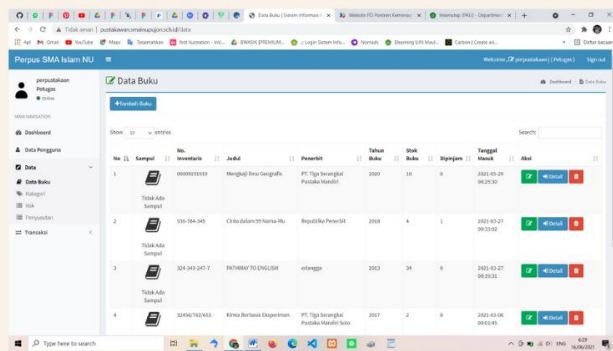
Data Buku | Sistem Informasi
Website PD Pontren Kemenag
Internship (PKL) - Departmen
Tidak aman | perpustakaansmainupajon.sch.id/data
Apl Gmail YouTube Maps Terjemahan Test Kuesioner - Inf... SNASK (PREMIUM... Login Sistem Info... Nomads Elearning UIN Mauli... Carbon | Create an... Daftar bacaan
Perpus SMA Islam NU
Welcome, perpustakaan ( Petugas ) Sign out
perpustakaan
Petugas
Online
MAIN NAVIGATION
Dashboard
Data Pengguna
Data
Data Buku
Kategori
Rak
Penyumbang
Transaksi
Data Buku
Dashboard > Data Buku
+Tambah Buku
Show 10 entries
Search:

| No | Sampul | No. Inventaris | Judul | Penerbit | Tahun Buku | Stok Buku | Dipinjam | Tanggal Masuk | Aksi |
|---|---|---|---|---|---|---|---|---|---|
| 1 | Tidak Ada Sampul | 0000019333 | Mengkaji Ilmu Geografis | PT. Tiga Serangkai Pustaka Mandiri | 2020 | 10 | 0 | 2021-03-26 06:29:30 | Detail |
| 2 | Tidak Ada Sampul | 536-384-345 | Cinta dalam 99 Nama-Mu | Republika Penerbit | 2018 | 4 | 1 | 2021-03-27 03:33:02 | Detail |
| 3 | Tidak Ada Sampul | 324-343-247-7 | PATHWAY TO ENGLISH | erlangga | 2013 | 34 | 0 | 2021-03-27 06:25:31 | Detail |
| 4 | | 32456/762/453 | Kimia Berbasis Eksperimen | PT. Tiga Serangkai Pustaka Mandiri Solo | 2017 | 2 | 0 | 2021-03-06 03:03:45 | Detail |

Type here to search
ENG 6:19 16/06/2021